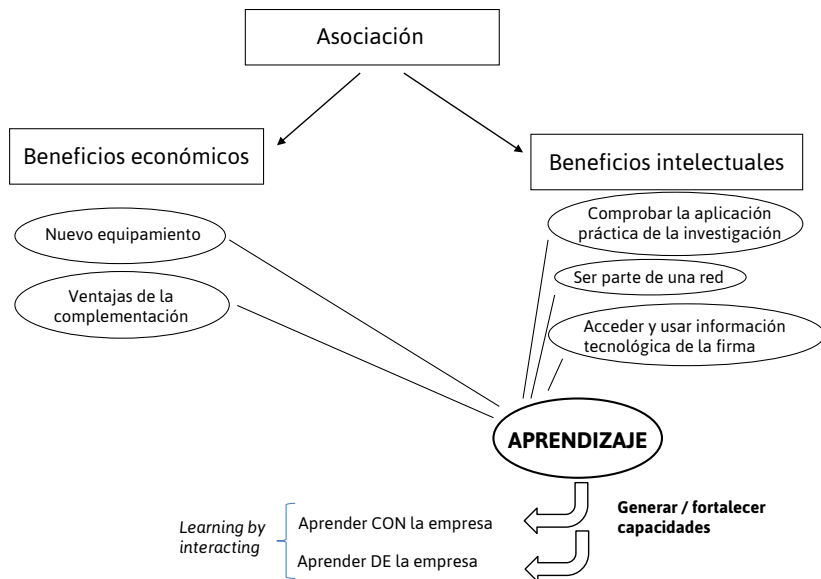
Asociación

Beneficios económicos

Beneficios intelectuales

Nuevo equipamiento

Ventajas de la complementación

Comprobar la aplicación práctica de la investigación

Ser parte de una red

Acceder y usar información tecnológica de la firma

APRENDIZAJE

Generar / fortalecer capacidades

*Learning by interacting*

Aprender CON la empresa

Aprender DE la empresa